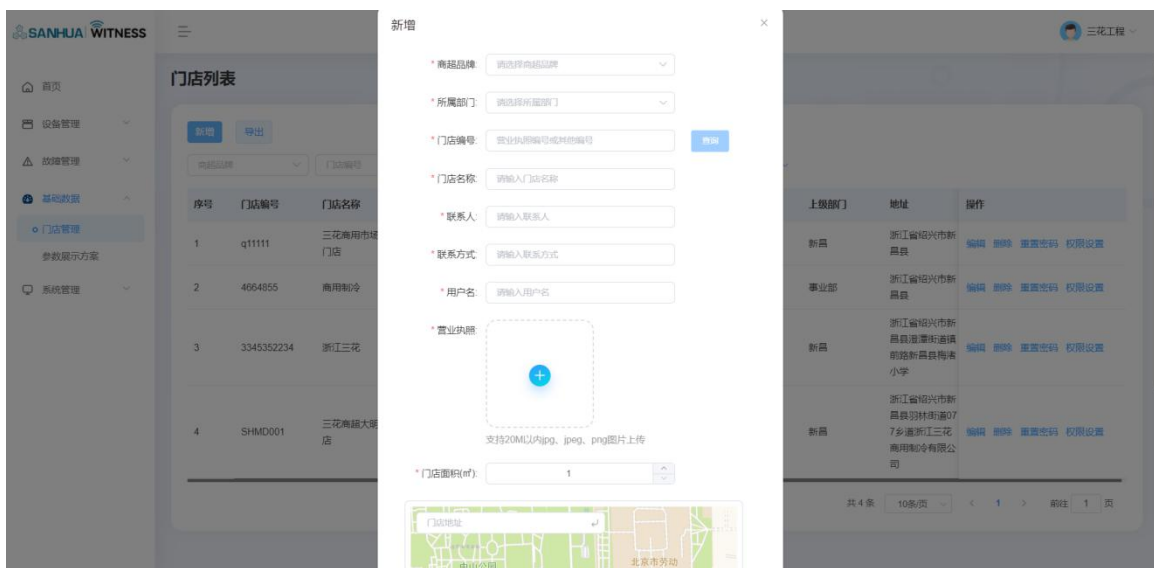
SANHUA WITNESS

首页
设备管理
故障管理
基础数据
门店管理
参数展示方案
系统管理

门店列表

新增 导出

商超品牌 门店编号

| 序号 | 门店编号 | 门店名称 | 上级部门 | 地址 | 操作 |
|---|---|---|---|---|---|
| 1 | q11111 | 三花商用市场门店 | 新昌 | 浙江省绍兴市新昌县 | 编辑 删除 重置密码 权限设置 |
| 2 | 4664855 | 商用制冷 | 事业部 | 浙江省绍兴市新昌县 | 编辑 删除 重置密码 权限设置 |
| 3 | 3345352234 | 浙江三花 | 新昌 | 浙江省绍兴市新昌县澄潭街道镇前路新昌县梅渚小学 | 编辑 删除 重置密码 权限设置 |
| 4 | SHMD001 | 三花商超大班店 | 新昌 | 浙江省绍兴市新昌县羽林街道077乡道浙江三花商用制冷有限公司 | 编辑 删除 重置密码 权限设置 |

共4条 10条/页 < 1 > 前往 1 页

三花工程

新增

* 商超品牌: 请选择商超品牌
* 所属部门: 请选择所属部门
* 门店编号: 营业执照编号或其他编号 查询
* 门店名称: 请输入门店名称
* 联系人: 请输入联系人
* 联系方式: 请输入联系方式
* 用户名: 请输入用户名
* 营业执照:
支持20M以内jpg、jpeg、png图片上传
* 门店面积(㎡): 1

门店地址
中山公园
北京市劳动